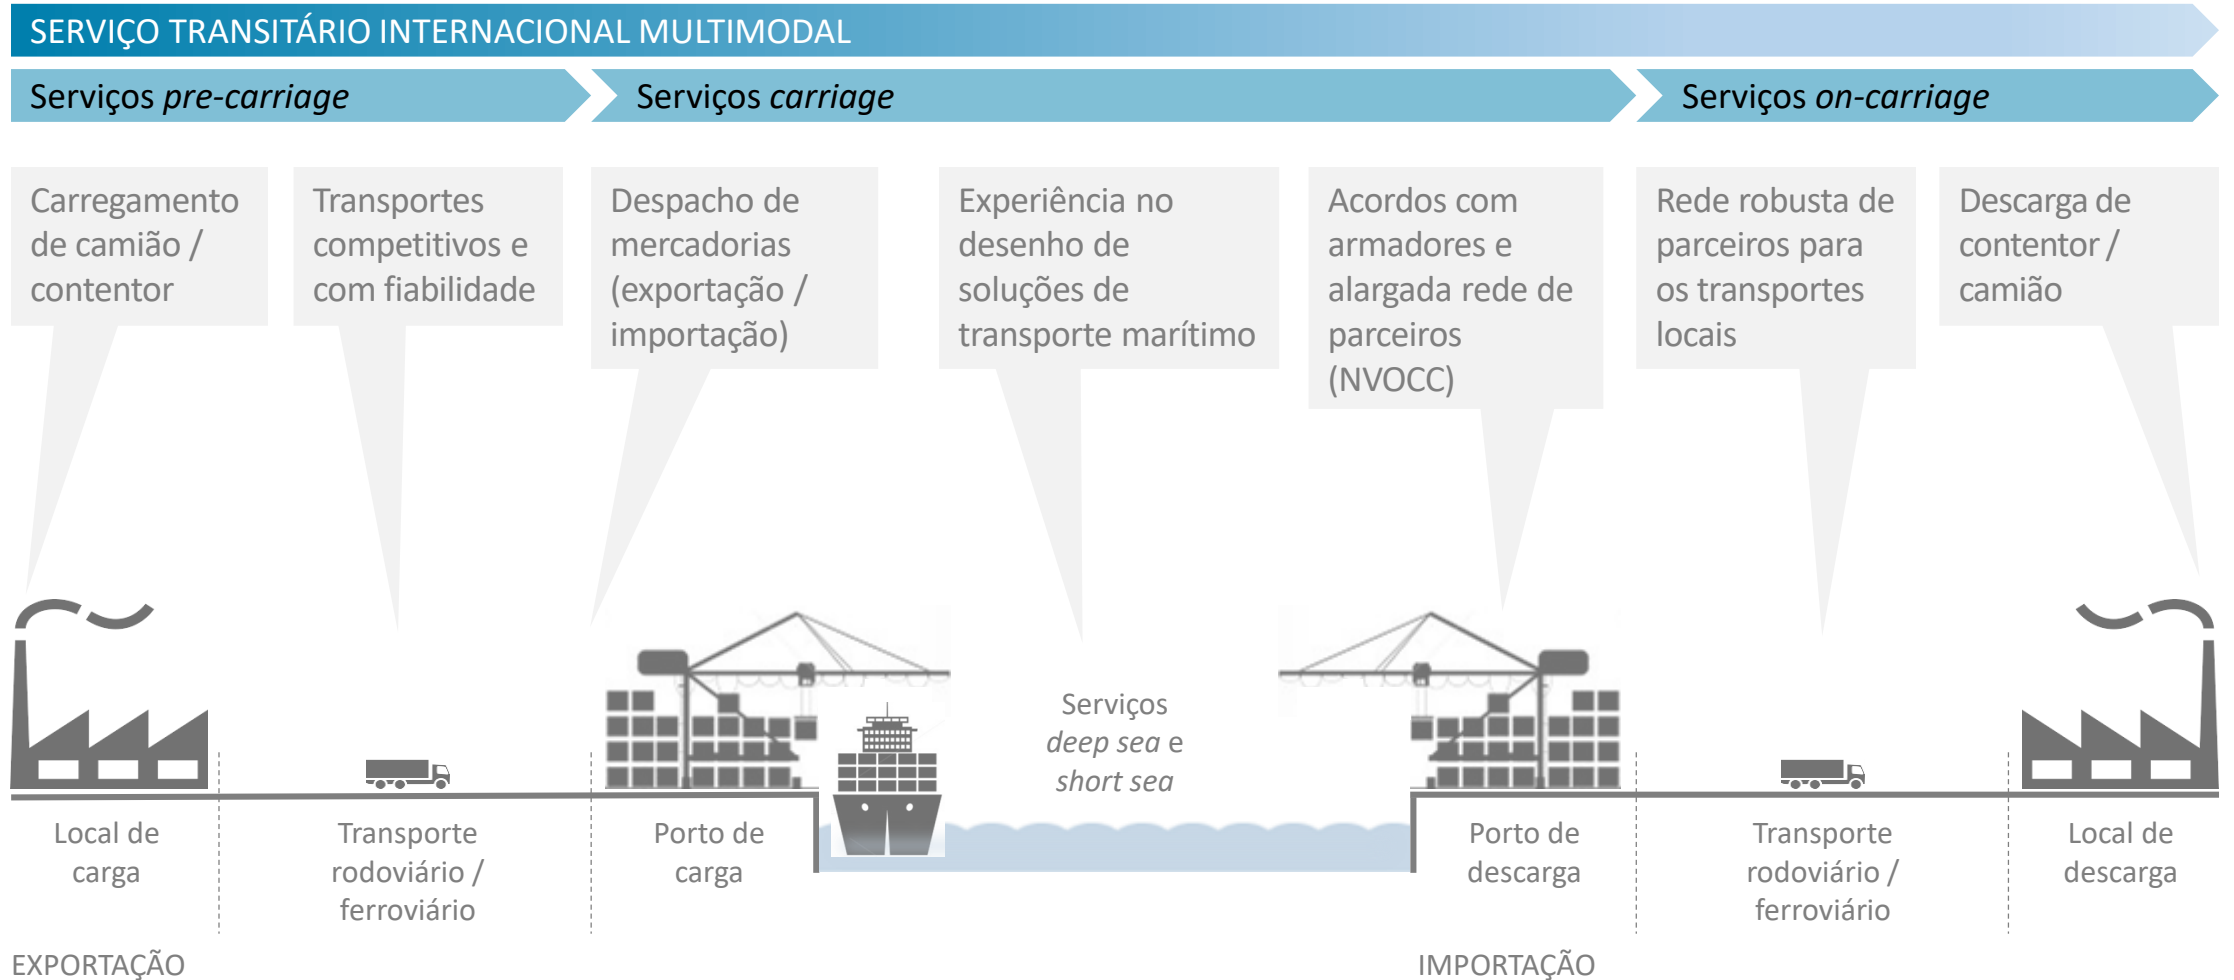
SERVIÇO TRANSITÁRIO INTERNACIONAL MULTIMODAL

Serviços *pre-carriage*

Serviços *carriage*

Serviços *on-carriage*

Carregamento de camião / contentor

Transportes competitivos e com fiabilidade

Despacho de mercadorias (exportação / importação)

Experiência no desenho de soluções de transporte marítimo

Acordos com armadores e alargada rede de parceiros (NVOCC)

Rede robusta de parceiros para os transportes locais

Descarga de contentor / camião

Serviços *deep sea* e *short sea*

Local de carga

Transporte rodoviário / ferroviário

Porto de carga

Porto de descarga

Transporte rodoviário / ferroviário

Local de descarga

EXPORTAÇÃO

IMPORTAÇÃO